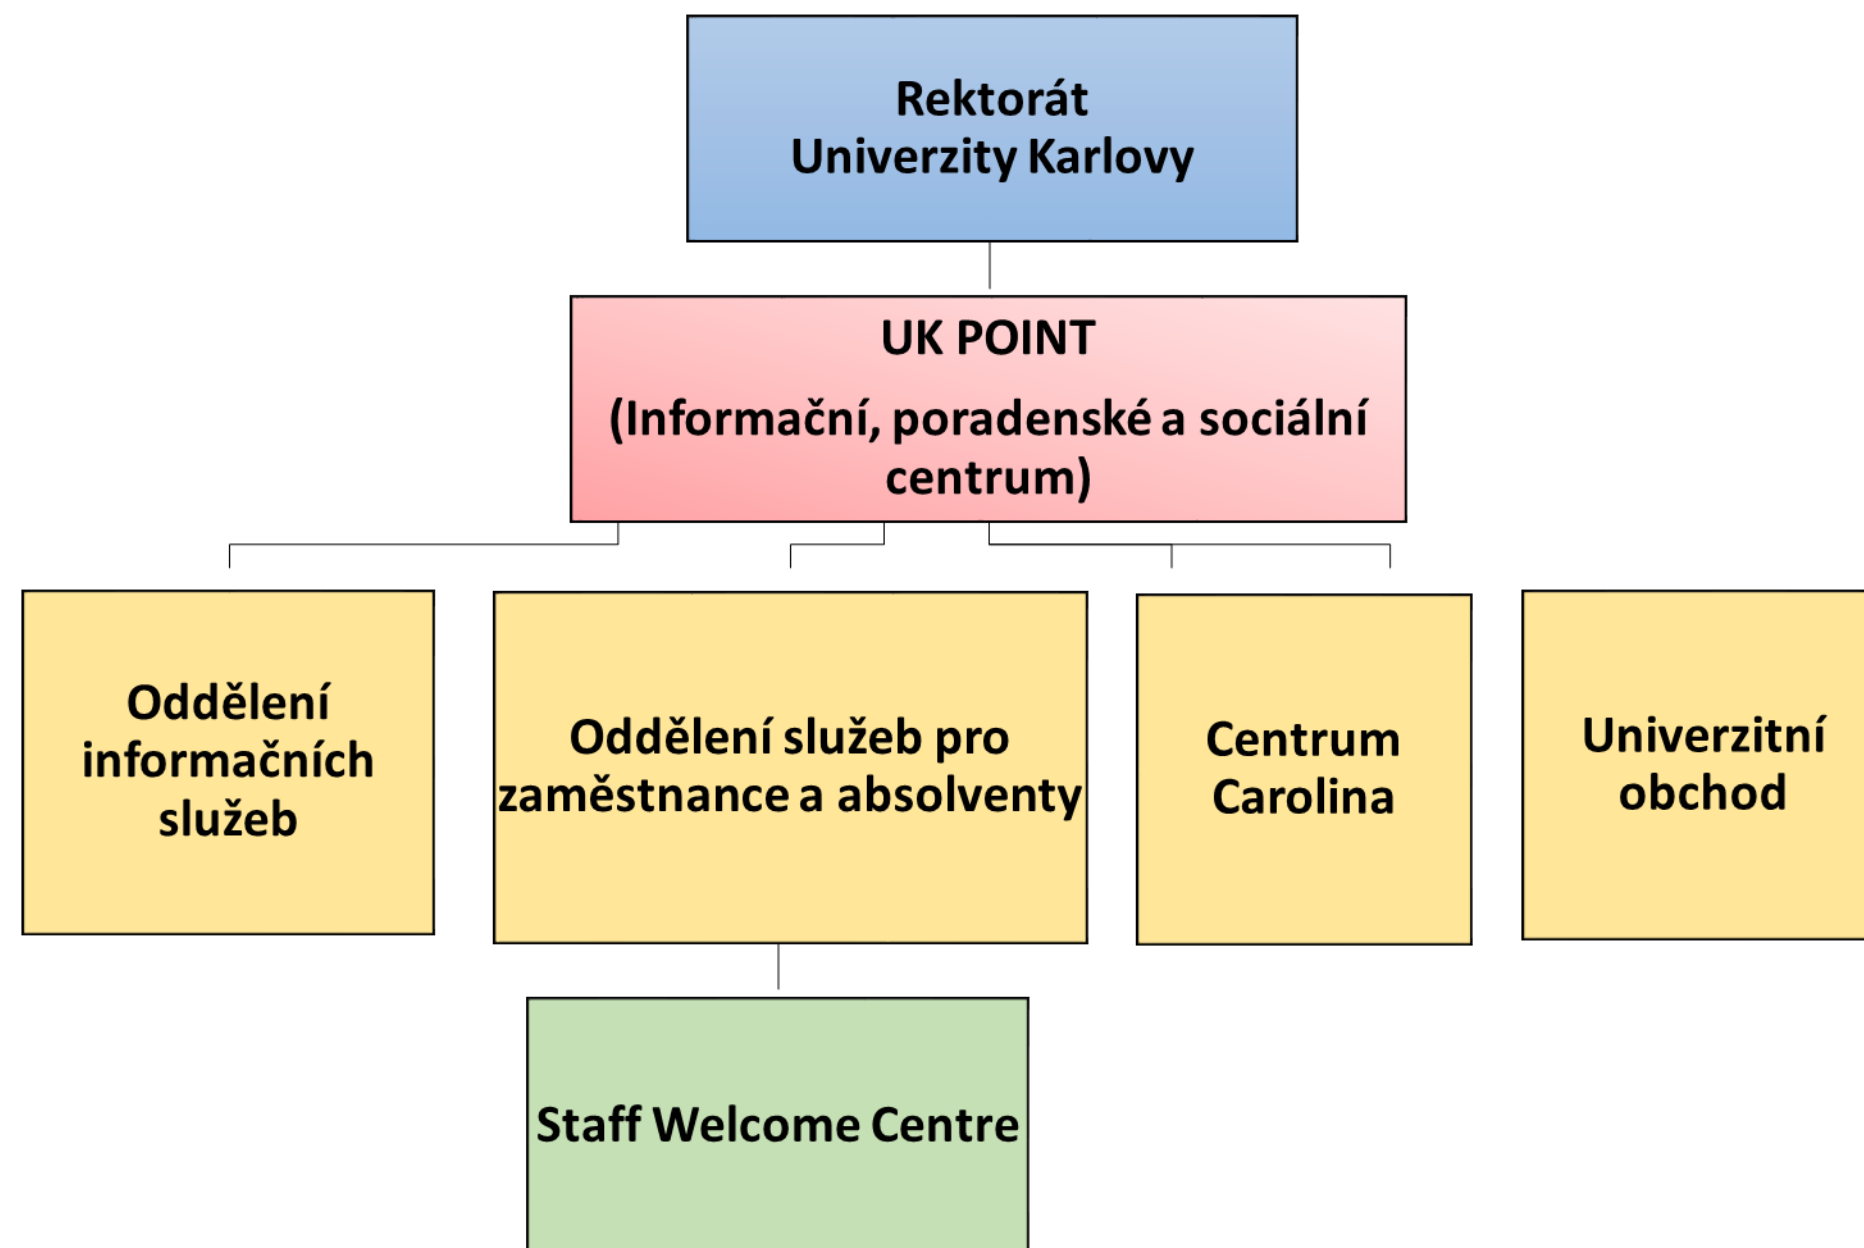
Rektorát
Univerzity Karlovy

UK POINT

(Informační, poradenské a sociální centrum)

Oddělení informačních služeb

Oddělení služeb pro zaměstnance a absolventy

Centrum Carolina

Univerzitní obchod

Staff Welcome Centre